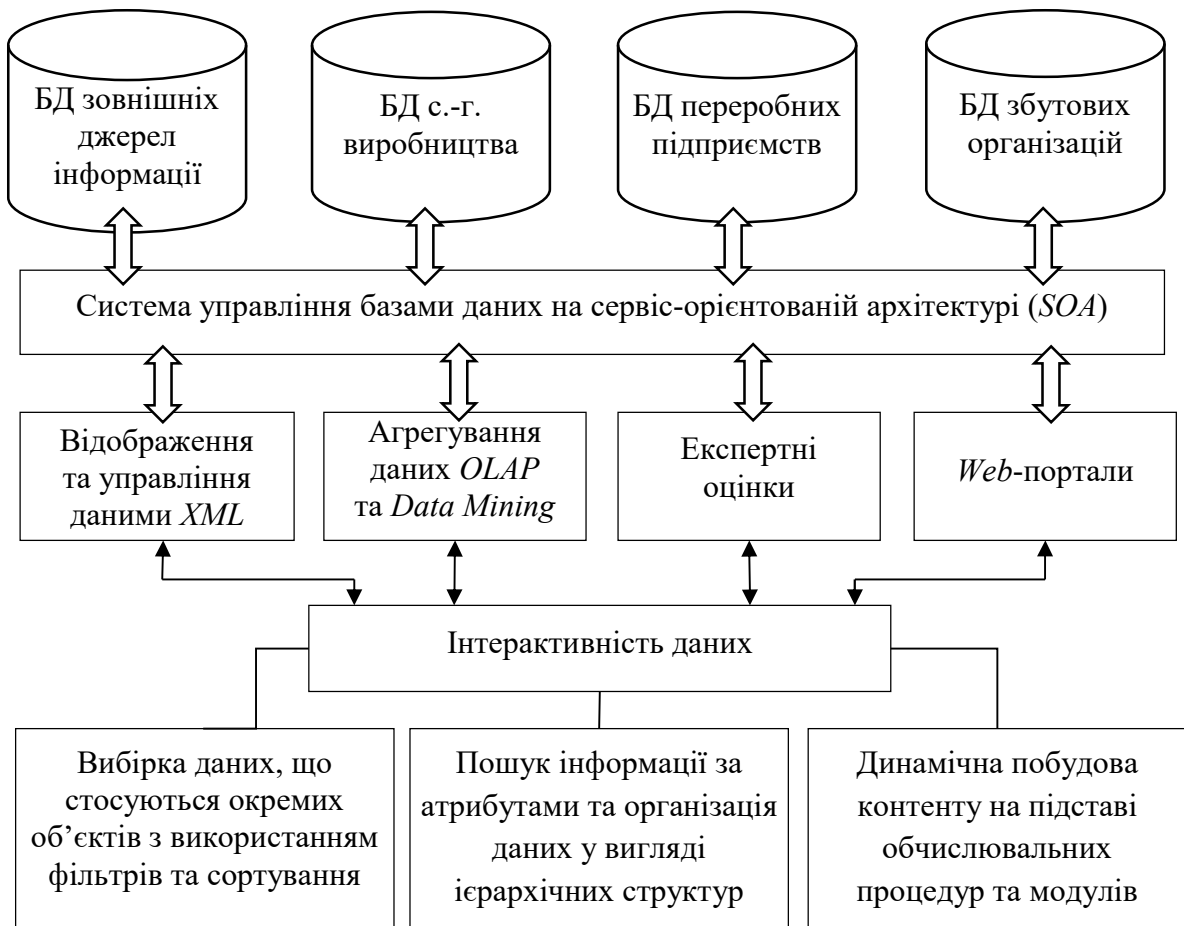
БД зовнішніх джерел інформації

БД с.-г. виробництва

БД переробних підприємств

БД збутових організацій

Система управління базами даних на сервіс-орієнтованій архітектурі (*SOA*)

Відображення та управління даними *XML*

Агрегування даних *OLAP* та *Data Mining*

Експертні оцінки

*Web*-портали

Інтерактивність даних

Вибірка даних, що стосуються окремих об’єктів з використанням фільтрів та сортування

Пошук інформації за атрибутами та організація даних у вигляді ієрархічних структур

Динамічна побудова контенту на підставі обчислювальних процедур та модулів